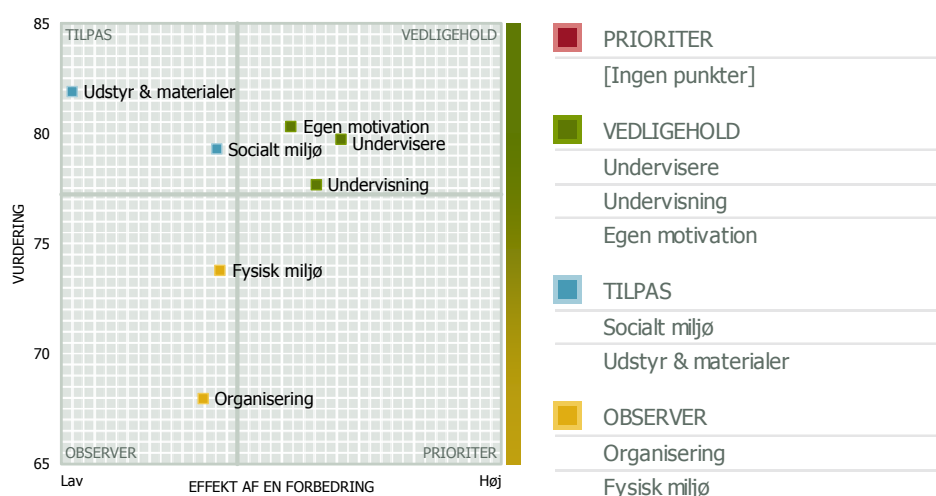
85
80
75
70
65
VURDERING
TILPAS
VEDLIGEHOLD
OBSERVER
PRIORITER
Udstyr & materialer
Egen motivation
Undervisere
Socialt miljø
Undervisning
Fysisk miljø
Organisering
Lav
EFFEKT AF EN FORBEDRING
Høj

PRIORITER
[Ingen punkter]

VEDLIGEHOLD
Undervisere
Undervisning
Egen motivation

TILPAS
Socialt miljø
Udstyr & materialer

OBSERVER
Organisering
Fysisk miljø